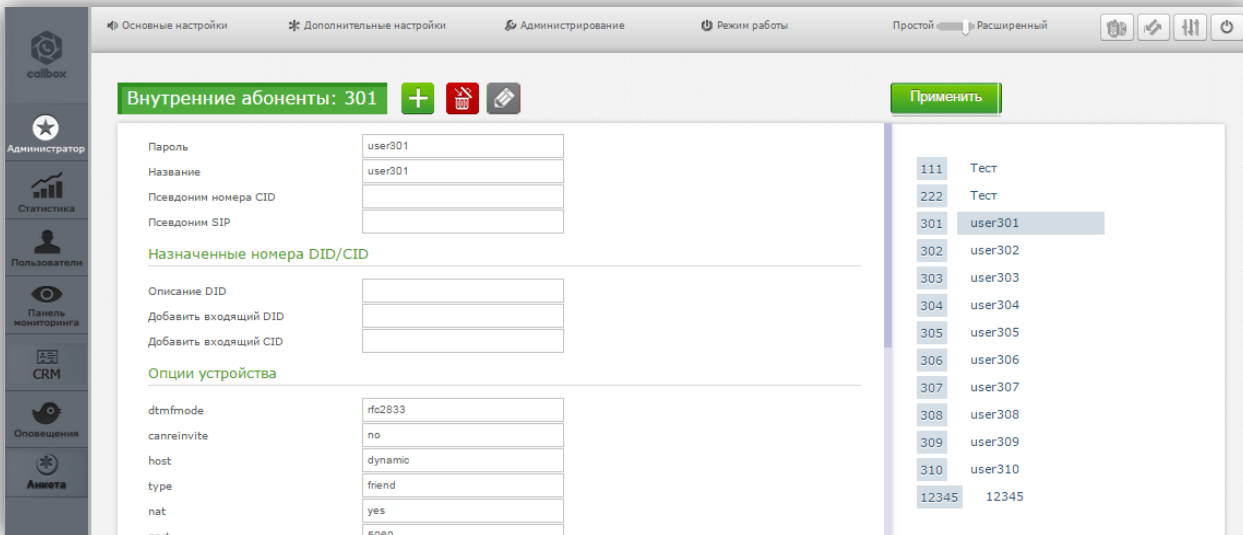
callbox

Основные настройки
Дополнительные настройки
Администрирование
Режим работы
Простой
Расширенный

Администратор
Статистика
Пользователи
Панель мониторинга
CRM
Оповещения
Анкета

Внутренние абоненты: 301

Применить

Пароль user301
Название user301
Псевдоним номера CID
Псевдоним SIP

Назначенные номера DID/CID

Описание DID
Добавить входящий DID
Добавить входящий CID

Опции устройства

dtmfmode rfc2833
canreinvite no
host dynamic
type friend
nat yes
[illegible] 5060

111 Тест
222 Тест
301 user301
302 user302
303 user303
304 user304
305 user305
306 user306
307 user307
308 user308
309 user309
310 user310
12345 12345